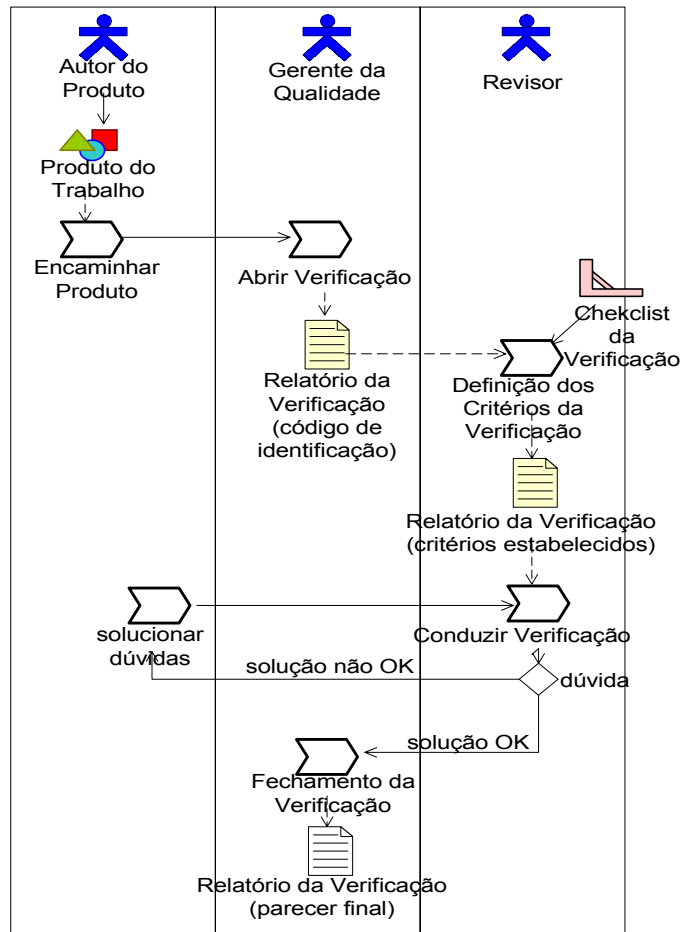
Autor do Produto

Gerente da Qualidade

Revisor

Produto do Trabalho

Encaminhar Produto

Abrir Verificação

Chekclist da Verificação

Relatório da Verificação (código de identificação)

Definição dos Critérios da Verificação

Relatório da Verificação (critérios estabelecidos)

solucionar dúvidas

Conduzir Verificação

solução não OK

dúvida

solução OK

Fechamento da Verificação

Relatório da Verificação (parecer final)